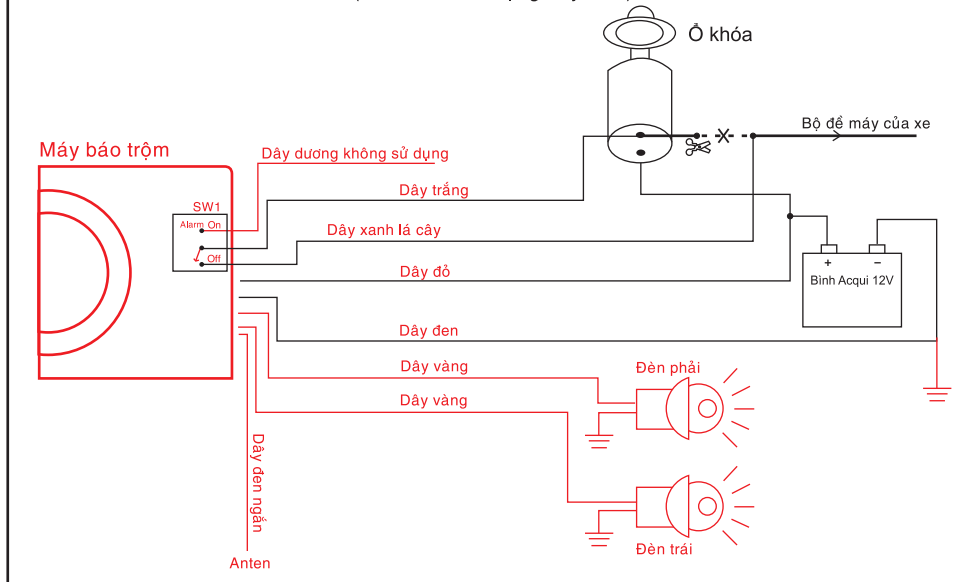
Ổ khóa

Bộ đề máy của xe

Máy báo trộm

Dây dương không sử dụng

SW1

Alarm On

Off

Dây trắng

Dây xanh lá cây

Dây đỏ

+ −

Bình Acqui 12V

Dây đen

Dây vàng

Đèn phải

Dây vàng

Dây đen ngắn

Đèn trái

Anten